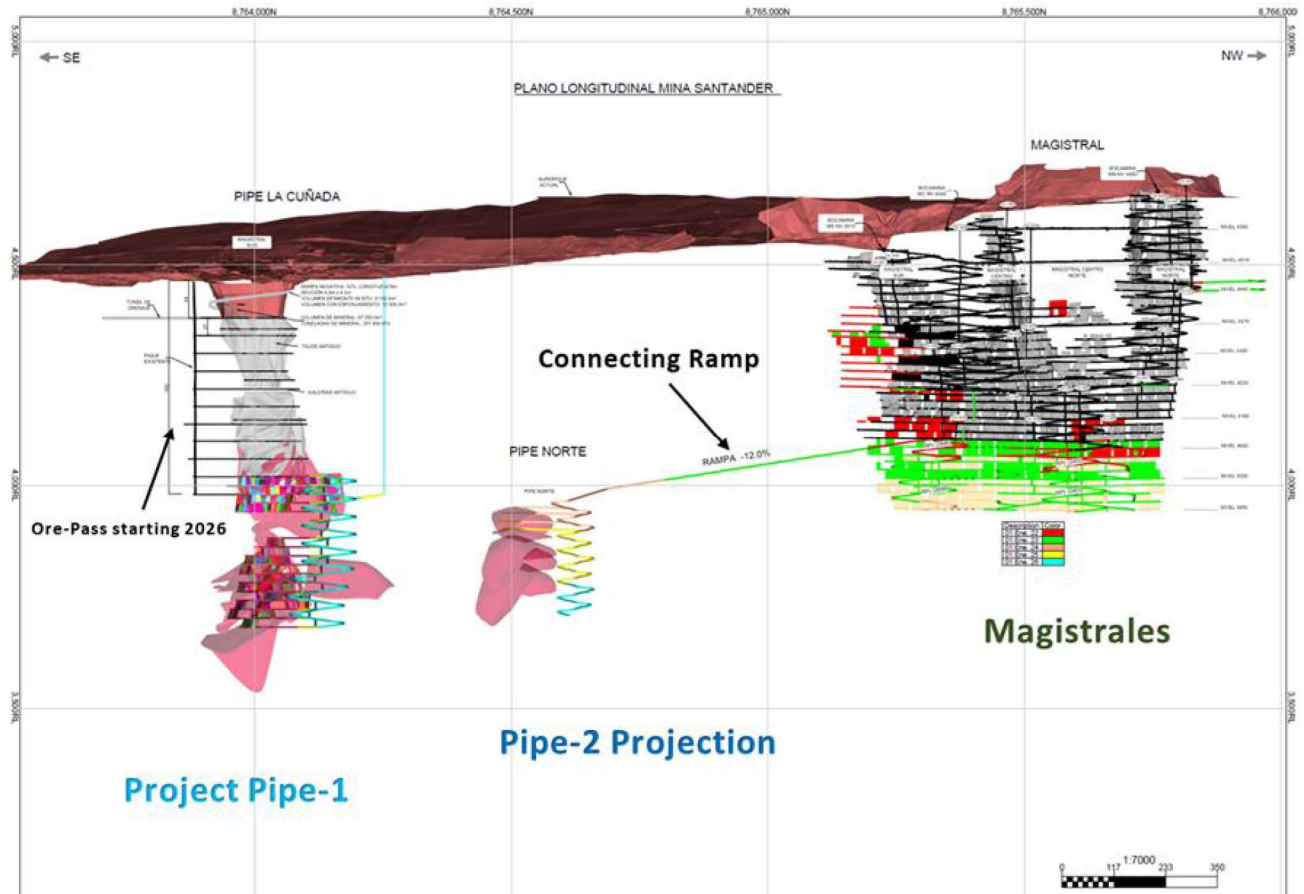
8,764,000N
8,764,500N
8,765,000N
8,765,500N
8,766,000

SE
NW

5,000RL

PLANO LONGITUDINAL MINA SANTANDER

MAGISTRAL

PIPE LA CUÑADA

SUPERFICIE ACTUAL

4,500RL

Connecting Ramp

PIPE NORTE

RAMPA -12.0%

4,000RL

Ore-Pass starting 2026

Magistrales

3,500RL

Pipe-2 Projection

Project Pipe-1

1:7000
0
117
233
350